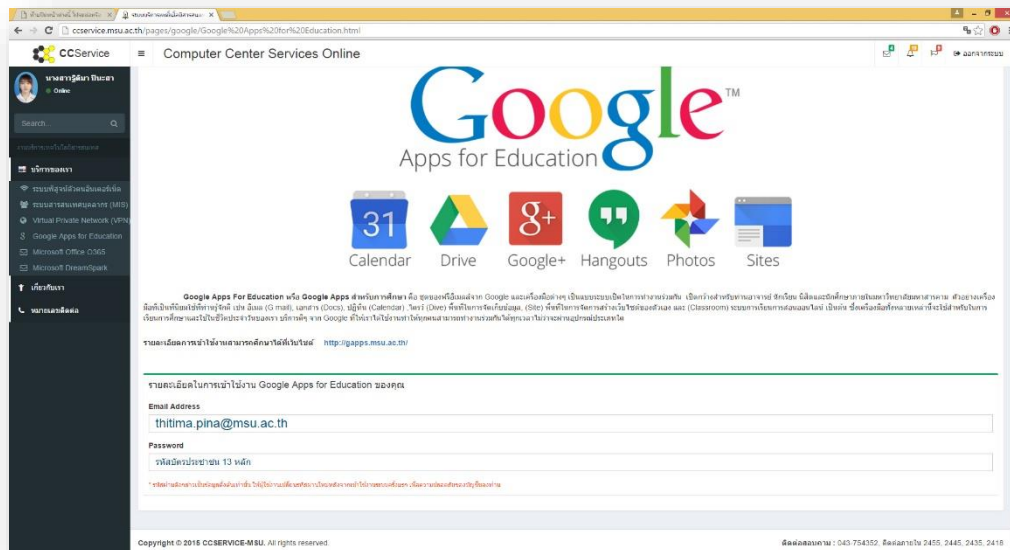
ccservice.msu.ac.th/pages/google/Google%20Apps%20for%20Education.html

CCService

Computer Center Services Online

ออกจากระบบ

นางสาวฐิติมา ปินะสา
Online

Search...

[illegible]

บริการของเรา
ระบบพิสูจน์ตัวตนอินเตอร์เน็ต
ระบบสารสนเทศบุคลากร (MIS)
Virtual Private Network (VPN)
Google Apps for Education
Microsoft Office O365
Microsoft DreamSpark
เกี่ยวกับเรา
หมายเลขติดต่อ

Google™
Apps for Education

31
Calendar
Drive
Google+
Hangouts
Photos
Sites

Google Apps For Education หรือ Google Apps สำหรับการศึกษา คือ ชุดของเครื่องมือแอปจาก Google และเครื่องมือต่างๆ เป็นแบบระบบเปิดในการทำงานร่วมกัน เชื่อมโยงสำหรับอาจารย์ นักเรียน นิสิตและนักศึกษาภายในมหาวิทยาลัยมหาสารคาม ตัวอย่างเครื่องมือที่เป็นที่นิยมใช้ทั่วๆไป เช่น อีเมล (G mail), เอกสาร (Docs), ปฏิทิน (Calendar), ไดรว์ (Dive) พื้นที่ในการจัดเก็บข้อมูล, (Site) พื้นที่ในการจัดการสร้างเว็บไซต์ของตัวเอง และ (Classroom) ระบบการเรียนการสอนออนไลน์ เป็นต้น ซึ่งเครื่องมือทั้งหลายเหล่านี้จะไม่สำหรับในการเรียนการศึกษาและไปในชีวิตประจำวันของเรา บริการทั้งๆ จาก Google ที่ให้เราได้ใช้งานฟรีให้ทุกคนสามารถทำงานร่วมกันได้ทุกเวลาในว่างผ่านอุปกรณ์ประเภทใด

รายละเอียดการเข้าใช้งานสามารถศึกษาได้ที่เว็บไซต์ http://gapps.msu.ac.th/

รายละเอียดในการเข้าใช้งาน Google Apps for Education ของคุณ

Email Address
thitima.pina@msu.ac.th

Password
รหัสบัตรประชาชน 13 หลัก

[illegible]

Copyright © 2015 CCSERVICE-MSU. All rights reserved.

ติดต่อสอบถาม : 043-754352, ติดต่อภายใน 2455, 2445, 2435, 2418